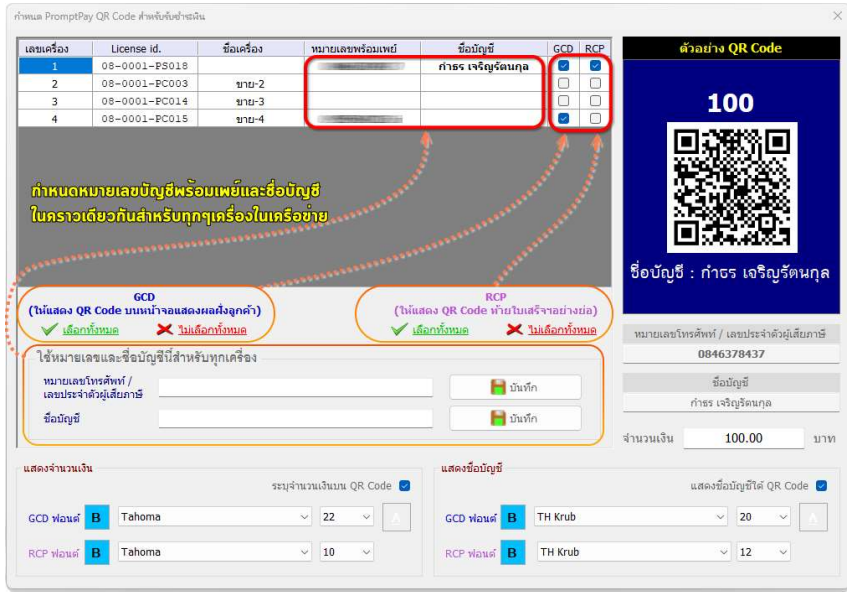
กำหนด PromptPay QR Code สำหรับรับชำระเงิน

| เลขเครื่อง | License id. | ชื่อเครื่อง | หมายเลขพร้อมเพย์ | ชื่อบัญชี | GCD | RCP |
|---|---|---|---|---|---|---|
| 1 | 08-0001-PS018 | | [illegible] | กำธร เจริญรัตนกุล | ☑ | ☑ |
| 2 | 08-0001-PC003 | ขาย-2 | | | ☐ | ☐ |
| 3 | 08-0001-PC014 | ขาย-3 | | | ☐ | ☐ |
| 4 | 08-0001-PC015 | ขาย-4 | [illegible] | | ☑ | ☐ |

กำหนดหมายเลขบัญชีพร้อมเพย์และชื่อบัญชี ในคราวเดียวกันสำหรับทุกๆเครื่องในเครือข่าย

ตัวอย่าง QR Code

100

ชื่อบัญชี : กำธร เจริญรัตนกุล

GCD
(ให้แสดง QR Code บนหน้าจอแสดงผลฝั่งลูกค้า)
เลือกทั้งหมด ไม่เลือกทั้งหมด

RCP
(ให้แสดง QR Code ท้ายใบเสร็จรับเงินอย่างย่อ)
เลือกทั้งหมด ไม่เลือกทั้งหมด

ใช้หมายเลขและชื่อบัญชีนี้สำหรับทุกเครื่อง
หมายเลขโทรศัพท์ / เลขประจำตัวผู้เสียภาษี
บันทึก
ชื่อบัญชี
บันทึก

หมายเลขโทรศัพท์ / เลขประจำตัวผู้เสียภาษี
0846378437
ชื่อบัญชี
กำธร เจริญรัตนกุล

จำนวนเงิน 100.00 บาท

แสดงจำนวนเงิน
ระบุจำนวนเงินบน QR Code ☑
GCD ฟอนต์ B Tahoma 22 A
RCP ฟอนต์ B Tahoma 10

แสดงชื่อบัญชี
แสดงชื่อบัญชีใต้ QR Code ☑
GCD ฟอนต์ B TH Krub 20 A
RCP ฟอนต์ B TH Krub 12